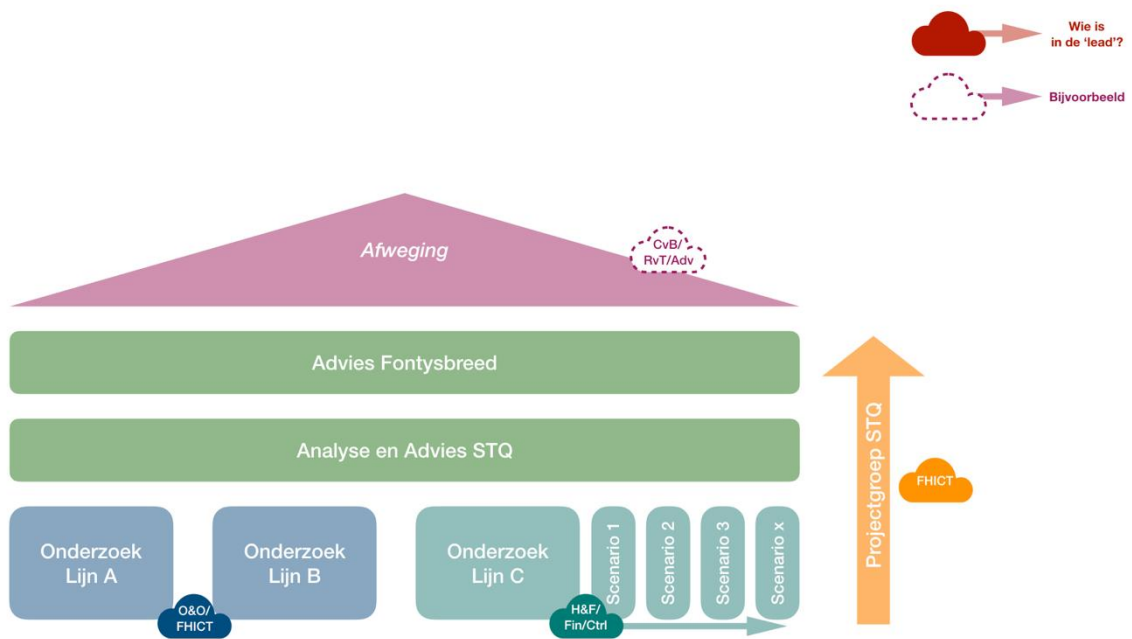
Wie is in de 'lead'?

Bijvoorbeeld

Afweging

CvB/ RvT/Adv

Advies Fontysbreed

Analyse en Advies STQ

Projectgroep STQ

FHICT

Onderzoek Lijn A

O&O/ FHICT

Onderzoek Lijn B

Onderzoek Lijn C

H&F/ Fin/Ctrl

Scenario 1

Scenario 2

Scenario 3

Scenario x